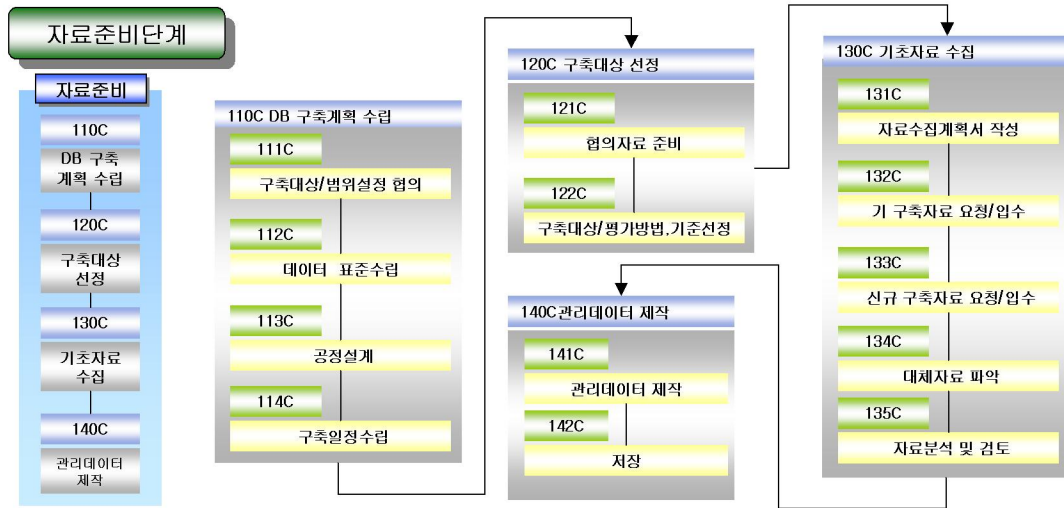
자료준비단계

자료준비

110C

DB 구축 계획 수립

120C

구축대상 선정

130C

기초자료 수집

140C

관리데이터 제작

110C DB 구축계획 수립

111C

구축대상/범위설정 협의

112C

데이터 표준수립

113C

공정설계

114C

구축일정수립

120C 구축대상 선정

121C

협의자료 준비

122C

구축대상/평가방법,기준선정

140C관리데이터 제작

141C

관리데이터 제작

142C

저장

130C 기초자료 수집

131C

자료수집계획서 작성

132C

기 구축자료 요청/입수

133C

신규 구축자료 요청/입수

134C

대체자료 파악

135C

자료분석 및 검토